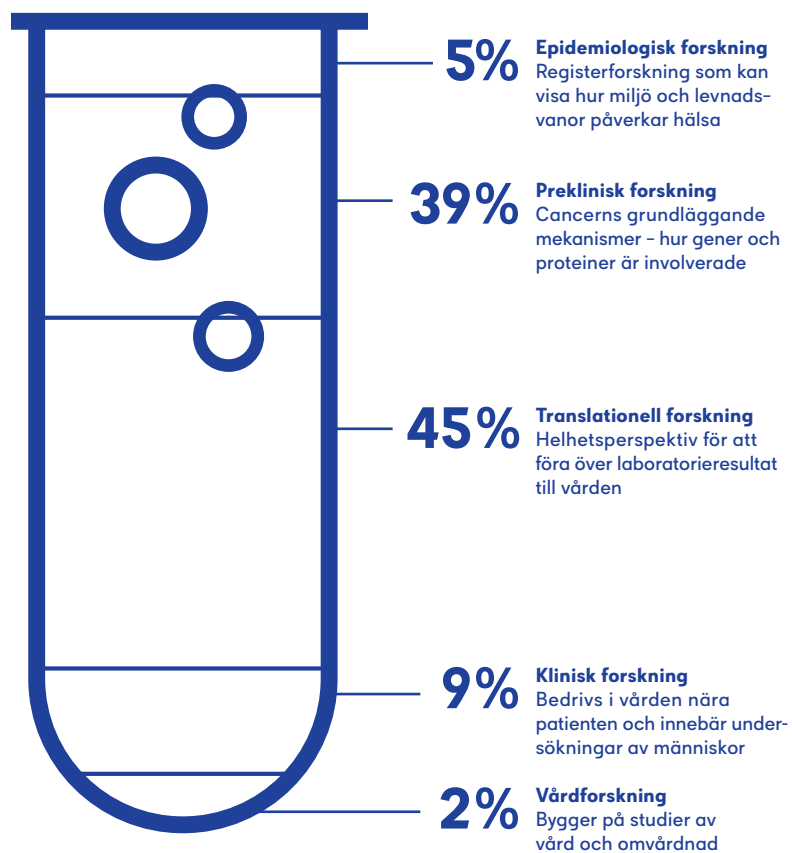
5% Epidemiologisk forskning
Registerforskning som kan visa hur miljö och levnadsvanor påverkar hälsa

39% Preklinisk forskning
Cancerns grundläggande mekanismer – hur gener och proteiner är involverade

45% Translationell forskning
Helhetsperspektiv för att föra över laboratorieresultat till vården

9% Klinisk forskning
Bedrivs i vården nära patienten och innebär undersökningar av människor

2% Vårdforskning
Bygger på studier av vård och omvårdnad